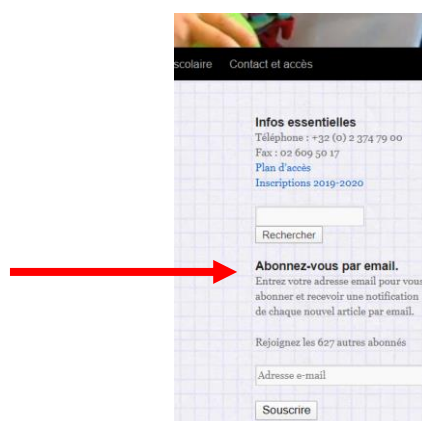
scolaire Contact et accès

Infos essentielles
Téléphone : +32 (0) 2 374 79 00
Fax : 02 609 50 17
Plan d'accès
Inscriptions 2019-2020

Rechercher

Abonnez-vous par email.
Entrez votre adresse email pour vous abonner et recevoir une notification de chaque nouvel article par email.

Rejoignez les 627 autres abonnés

Adresse e-mail

Souscrire